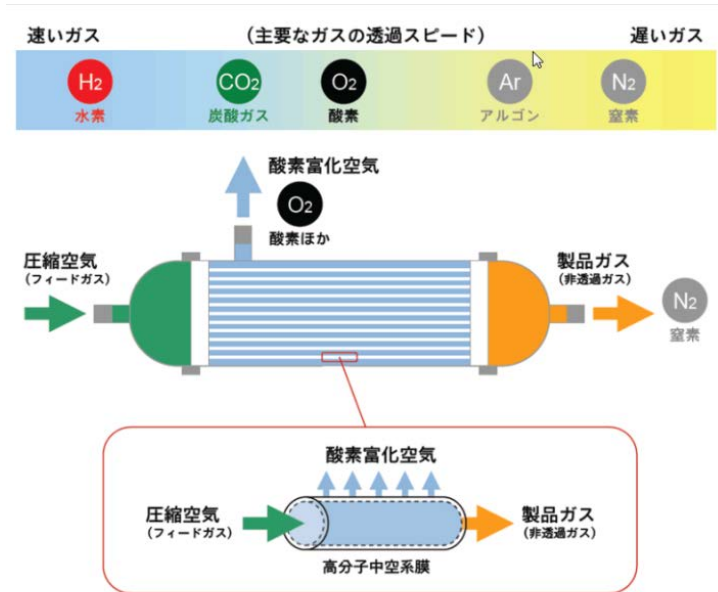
速いガス　（主要なガスの透過スピード）　遅いガス

$H_2$
水素

$CO_2$
炭酸ガス

$O_2$
酸素

Ar
アルゴン

$N_2$
窒素

酸素富化空気

$O_2$
酸素ほか

圧縮空気
（フィードガス）

製品ガス
（非透過ガス）

$N_2$
窒素

酸素富化空気

圧縮空気
（フィードガス）

製品ガス
（非透過ガス）

高分子中空系膜